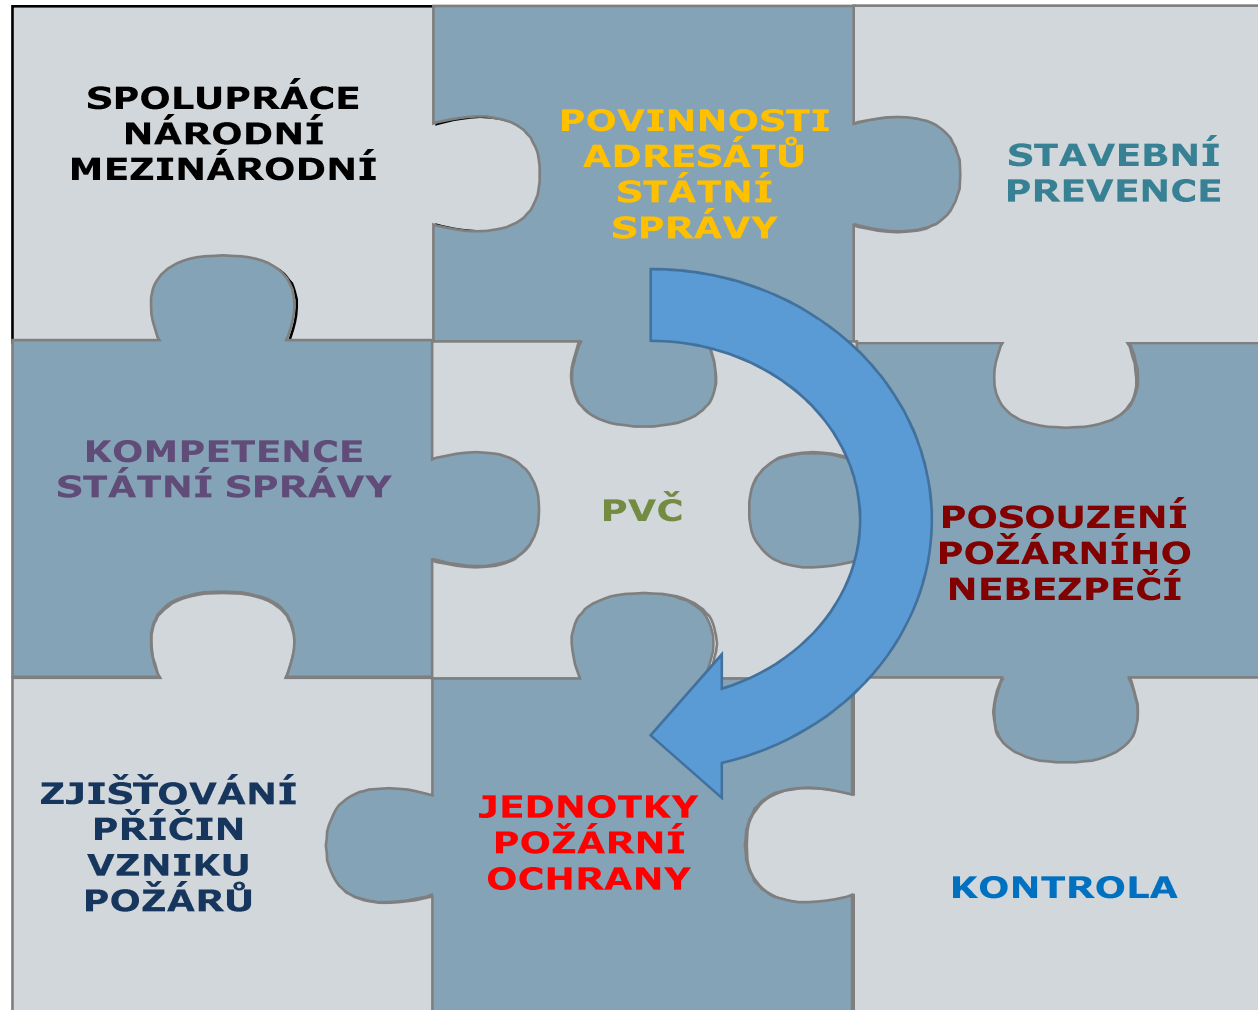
SPOLUPRÁCE NÁRODNÍ MEZINÁRODNÍ

POVINNOSTI ADRESÁTŮ STÁTNÍ SPRÁVY

STAVEBNÍ PREVENCE

KOMPETENCE STÁTNÍ SPRÁVY

PVČ

POSOUZENÍ POŽÁRNÍHO NEBEZPEČÍ

ZJIŠŤOVÁNÍ PŘÍČIN VZNIKU POŽÁRŮ

JEDNOTKY POŽÁRNÍ OCHRANY

KONTROLA